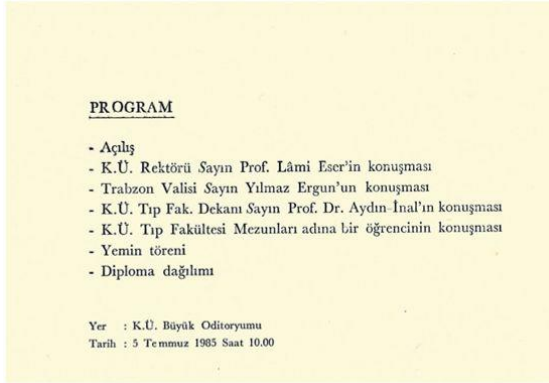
PROGRAM

- Açılış
- K.Ü. Rektörü Sayın Prof. Lâmi Eser'in konuşması
- Trabzon Valisi Sayın Yılmaz Ergun'un konuşması
- K.Ü. Tıp Fak. Dekanı Sayın Prof. Dr. Aydın İnal'ın konuşması
- K.Ü. Tıp Fakültesi Mezunları adına bir öğrencinin konuşması
- Yemin töreni
- Diploma dağıtımı

Yer : K.Ü. Büyük Oditoryumu
Tarih : 5 Temmuz 1985 Saat 10.00